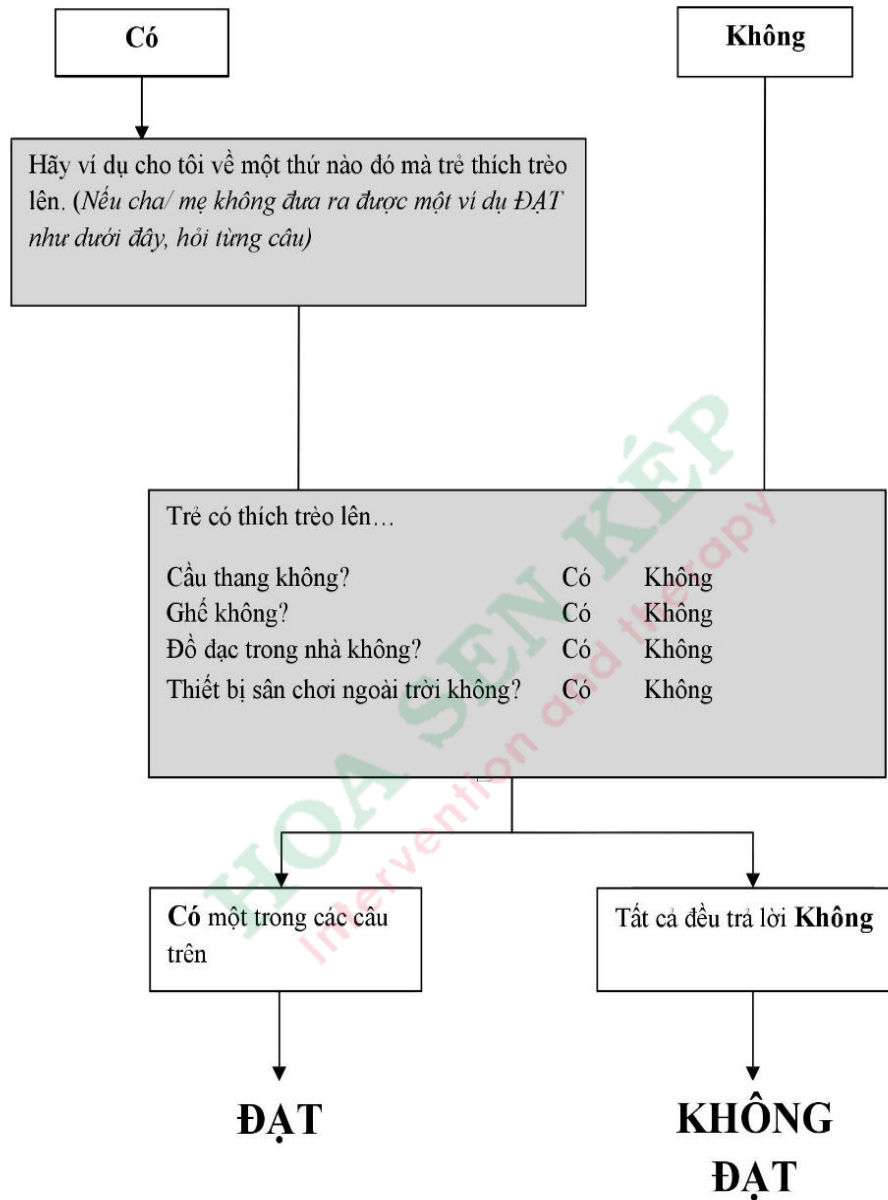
Có

Không

Hãy ví dụ cho tôi về một thứ nào đó mà trẻ thích trèo lên. (Nếu cha/ mẹ không đưa ra được một ví dụ ĐẠT như dưới đây, hỏi từng câu)

Trẻ có thích trèo lên…

| | | |
|---|---|---|
| Cầu thang không? | Có | Không |
| Ghế không? | Có | Không |
| Đồ dạc trong nhà không? | Có | Không |
| Thiết bị sân chơi ngoài trời không? | Có | Không |

Có một trong các câu trên

Tất cả đều trả lời Không

ĐẠT

KHÔNG ĐẠT

HOA SEN KÉP
Intervention and therapy